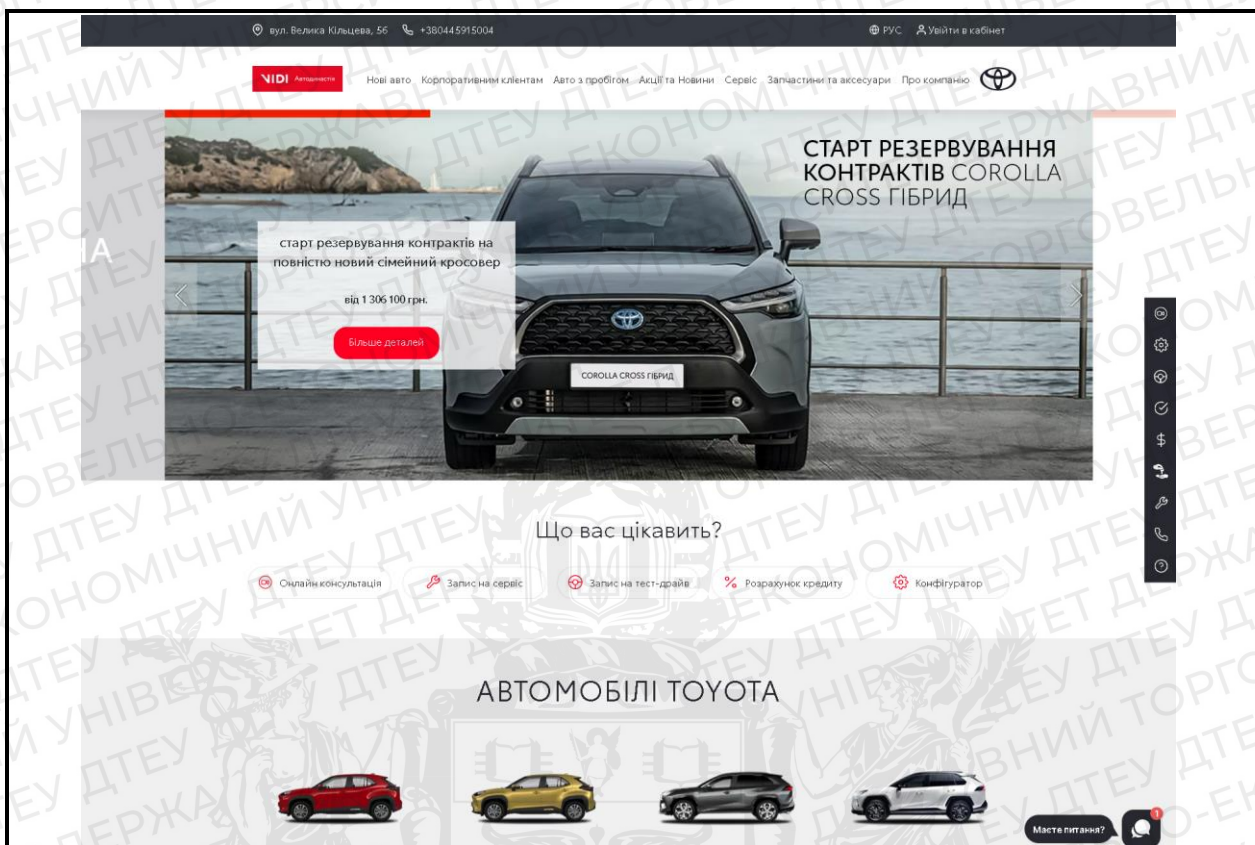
вул. Велика Кільцева, 56 +380445915004

РУС Увійти в кабінет

VIDI Автодилер

Нові авто Корпоративним клієнтам Авто з пробігом Акції та Новини Сервіс Запчастини та аксесуари Про компанію

СТАРТ РЕЗЕРВУВАННЯ КОНТРАКТІВ COROLLA CROSS ГІБРИД

старт резервування контрактів на повністю новий сімейний кросовер

від 1 306 100 грн.

Більше деталей

COROLLA CROSS ГІБРИД

Що вас цікавить?

Онлайн консультація Запис на сервіс Запис на тест-драйв Розрахунок кредиту Конфігуратор

АВТОМОБІЛІ TOYOTA

Маєте питання?

1